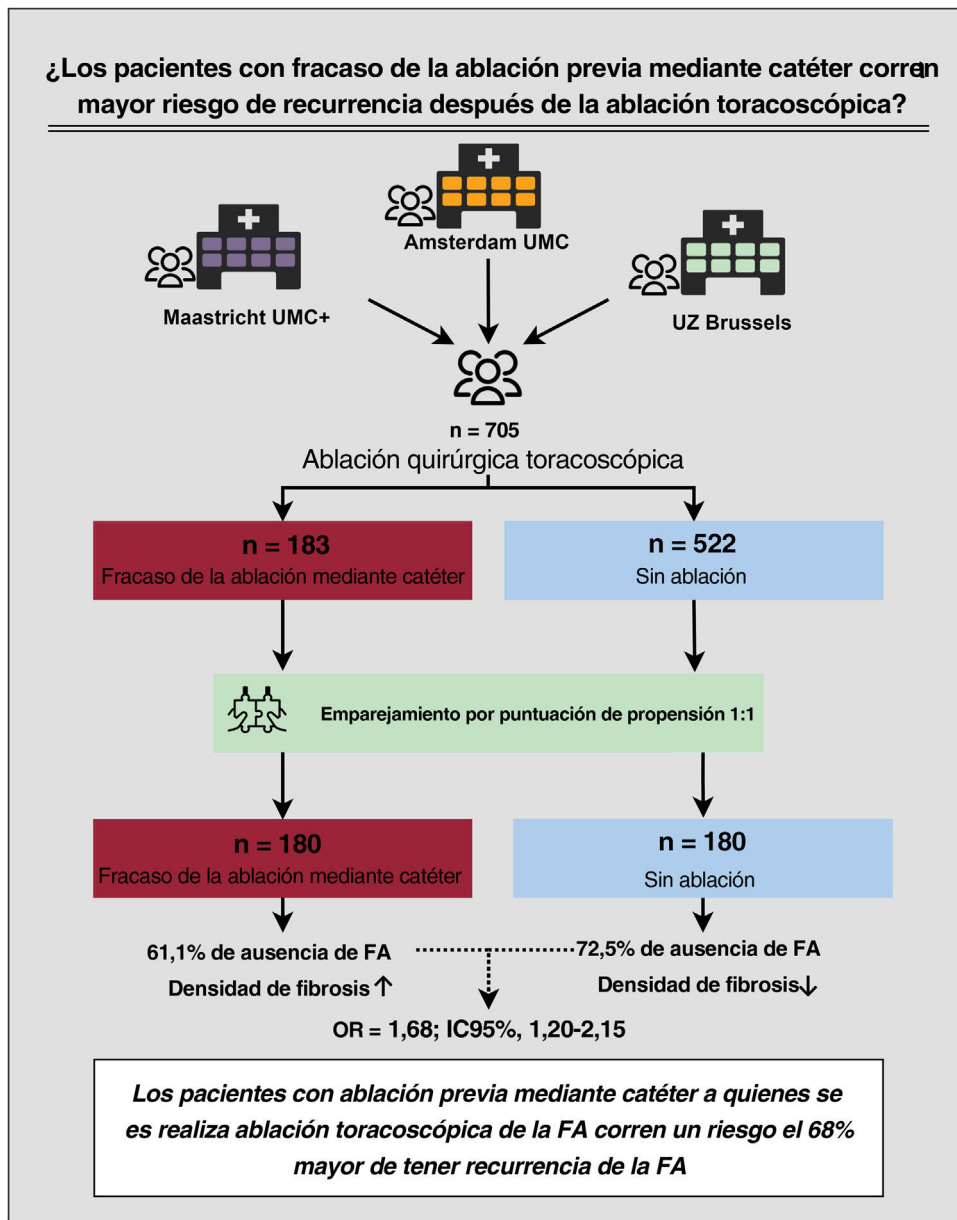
¿Los pacientes con fracaso de la ablación previa mediante catéter corren mayor riesgo de recurrencia después de la ablación toracoscópica?

Amsterdam UMC

Maastricht UMC+

UZ Brussels

n = 705

Ablación quirúrgica toracoscópica

n = 183
Fracaso de la ablación mediante catéter

n = 522
Sin ablación

Emparejamiento por puntuación de propensión 1:1

n = 180
Fracaso de la ablación mediante catéter

n = 180
Sin ablación

61,1% de ausencia de FA

Densidad de fibrosis↑

72,5% de ausencia de FA

Densidad de fibrosis↓

OR = 1,68; IC95%, 1,20-2,15

Los pacientes con ablación previa mediante catéter a quienes se es realiza ablación toracoscópica de la FA corren un riesgo el 68% mayor de tener recurrencia de la FA